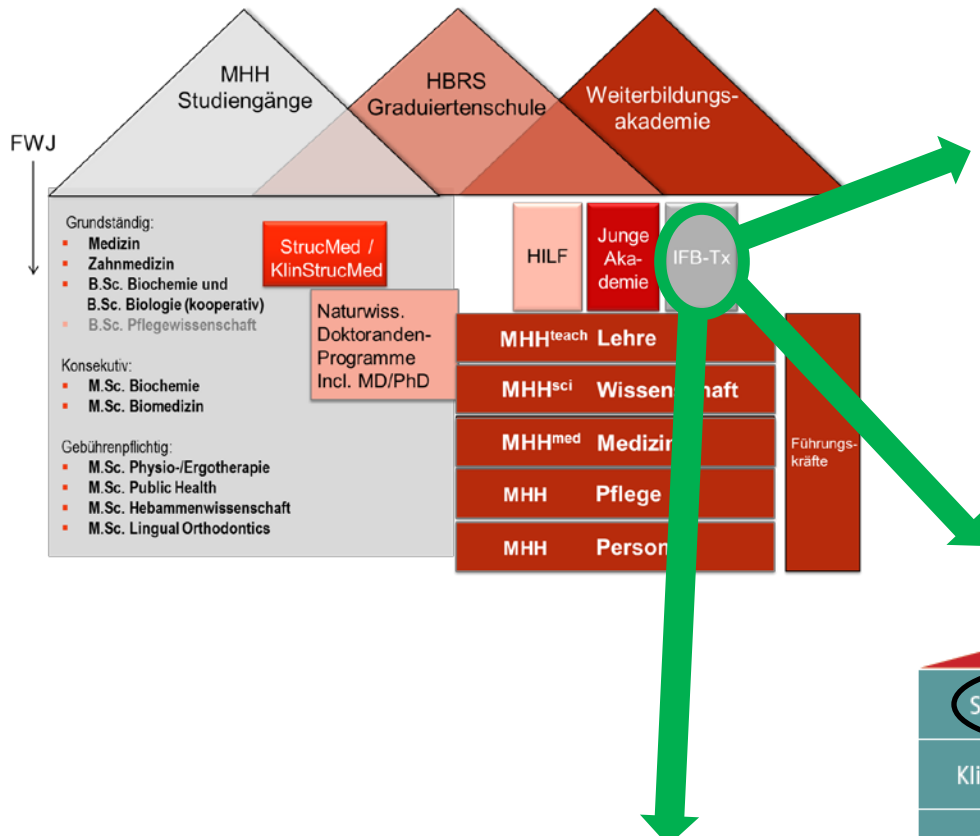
MHH Studiengänge

HBRS Graduiertenschule

Weiterbildungsakademie

FWJ

Grundständig:
- Medizin
- Zahnmedizin
- B.Sc. Biochemie und B.Sc. Biologie (kooperativ)
- B.Sc. Pflegewissenschaft

Konsekutiv:
- M.Sc. Biochemie
- M.Sc. Biomedizin

Gebührenpflichtig:
- M.Sc. Physio-/Ergotherapie
- M.Sc. Public Health
- M.Sc. Hebammenwissenschaft
- M.Sc. Lingual Orthodontics

StrucMed / KlinStrucMed

Naturwiss. Doktoranden-Programme Incl. MD/PhD

HILF

Junge Akademie

IFB-Tx

$MHH^{teach}$ Lehre

$MHH^{sci}$ Wissen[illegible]haft

$MHH^{med}$ Medizi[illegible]

MHH Pflege

MHH Perso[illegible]

Führungskräfte

S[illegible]

Kli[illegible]